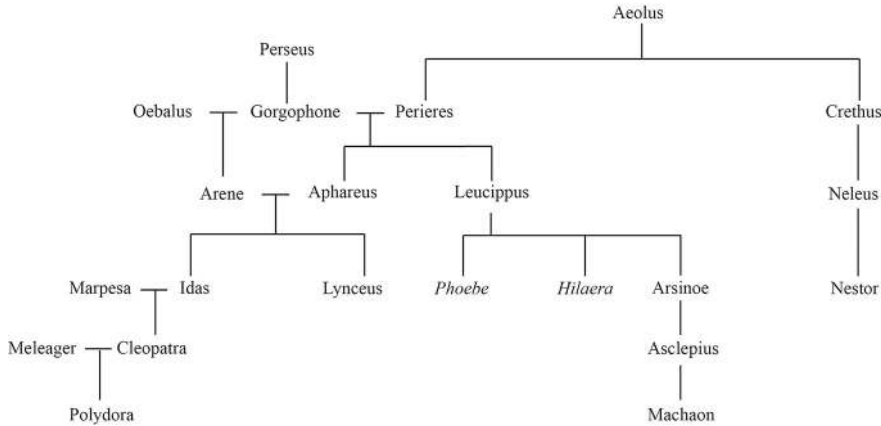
Aeolus

Perseus

Oebalus

Gorgophone

Perieres

Crethus

Arene

Aphareus

Leucippus

Neleus

Marpesa

Idas

Lynceus

*Phoebe*

*Hilaera*

Arsinoe

Nestor

Meleager

Cleopatra

Asclepius

Polydora

Machaon